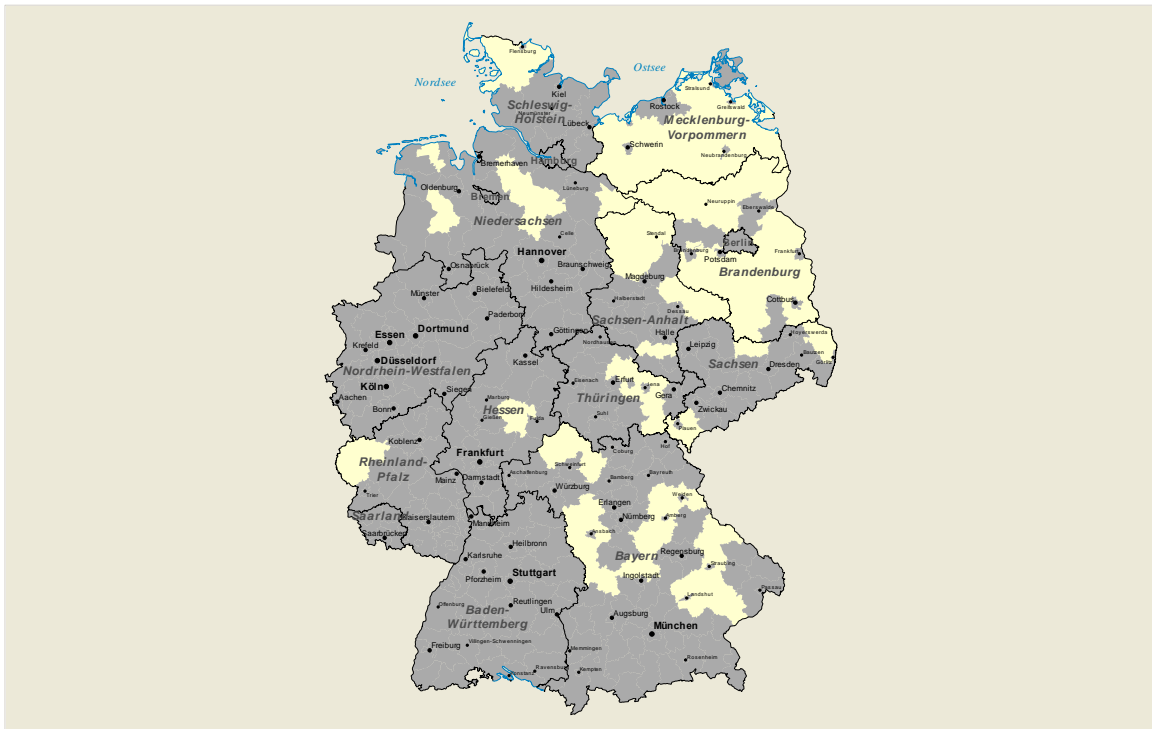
Flensburg

Nordsee

Ostsee

Kiel

Schleswig-Holstein

Neumünster

Lübeck

Stralsund

Rostock

Greifswald

Mecklenburg-Vorpommern

Schwerin

Neubrandenburg

Hamburg

Bremerhaven

Bremen

Oldenburg

Lüneburg

Niedersachsen

Celle

Neuruppin

Eberswalde

Stendal

Berlin

Brandenburg

Potsdam

Frankfurt

Brandenburg

Hannover

Osnabrück

Braunschweig

Bielefeld

Hildesheim

Magdeburg

Münster

Halberstadt

Dessau

Cottbus

Paderborn

Göttingen

Sachsen-Anhalt

Hoyerswerda

Essen

Dortmund

Halle

Nordhausen

Leipzig

Krefeld

Bautzen

Düsseldorf

Kassel

Sachsen

Görlitz

Dresden

Nordrhein-Westfalen

Köln

Eisenach

Erfurt

Jena

Chemnitz

Siegen

Aachen

Marburg

Gera

Thüringen

Bonn

Hessen

Gießen

Fulda

Zwickau

Suhl

Plauen

Koblenz

Hof

Frankfurt

Coburg

Rheinland-Pfalz

Schweinfurt

Aschaffenburg

Bayreuth

Bamberg

Mainz

Darmstadt

Trier

Würzburg

Weiden

Erlangen

Kaiserslautern

Saarland

Nürnberg

Amberg

Mannheim

Saarbrücken

Ansbach

Heilbronn

Bayern

Regensburg

Karlsruhe

Straubing

Stuttgart

Pforzheim

Ingolstadt

Passau

Reutlingen

Offenburg

Baden-Württemberg

Ulm

Landshut

Augsburg

München

Freiburg

Villingen-Schwenningen

Memmingen

Rosenheim

Ravensburg

Konstanz

Kempten